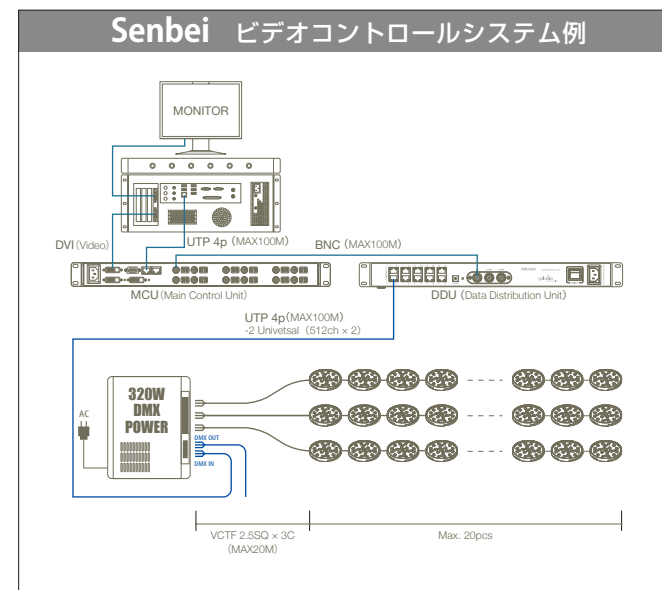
Senbei ビデオコントロールシステム例

MONITOR

DVI (Video)

UTP 4p (MAX100M)

BNC (MAX100M)

MCU (Main Control Unit)

DDU (Data Distribution Unit)

UTP 4p (MAX100M)
-2 Univetsal (512ch × 2)

320W DMX POWER

AC

DMX OUT

DMX IN

VCTF 2.5SQ × 3C (MAX20M)

Max. 20pcs